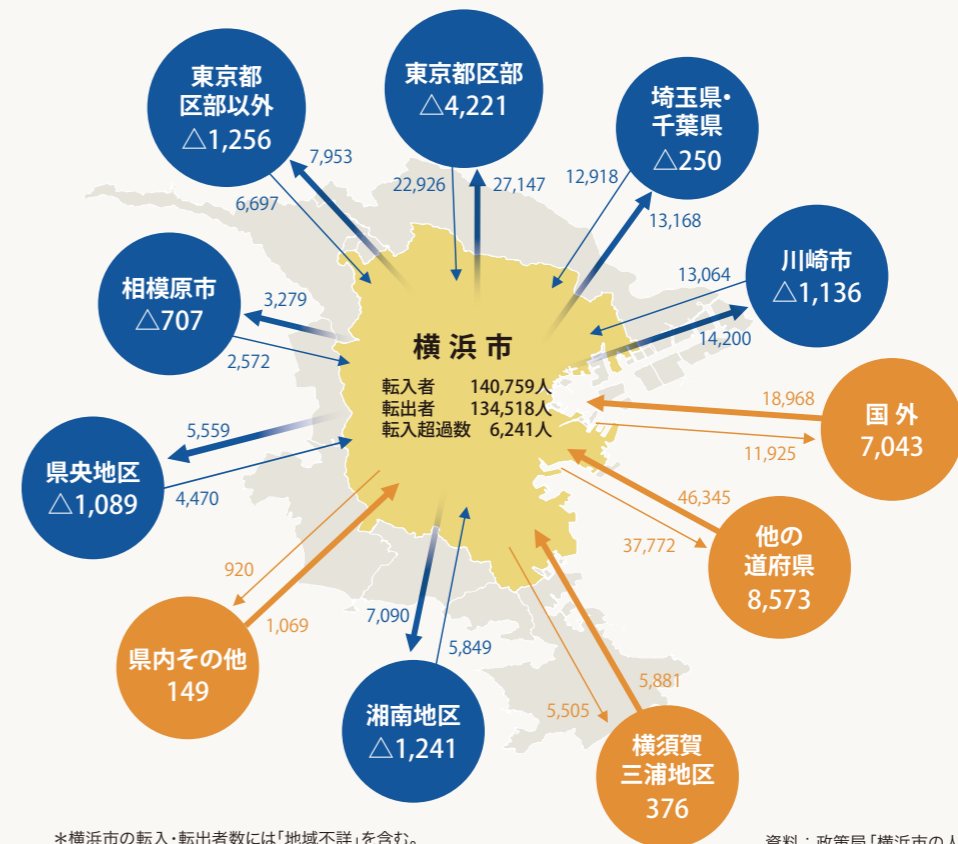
東京都区部以外
△1,256

東京都区部
△4,221

埼玉県・千葉県
△250

川崎市
△1,136

相模原市
△707

県央地区
△1,089

国 外
7,043

他の道府県
8,573

県内その他
149

湘南地区
△1,241

横須賀三浦地区
376

7,953
6,697
22,926
27,147
12,918
13,168
13,064
14,200
3,279
2,572
5,559
4,470
18,968
11,925
46,345
37,772
920
1,069
7,090
5,849
5,881
5,505

横浜市
転入者 140,759人
転出者 134,518人
転入超過数 6,241人

＊横浜市の転入・転出者数には「地域不詳」を含む。

資料：政策局「横浜市の人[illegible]